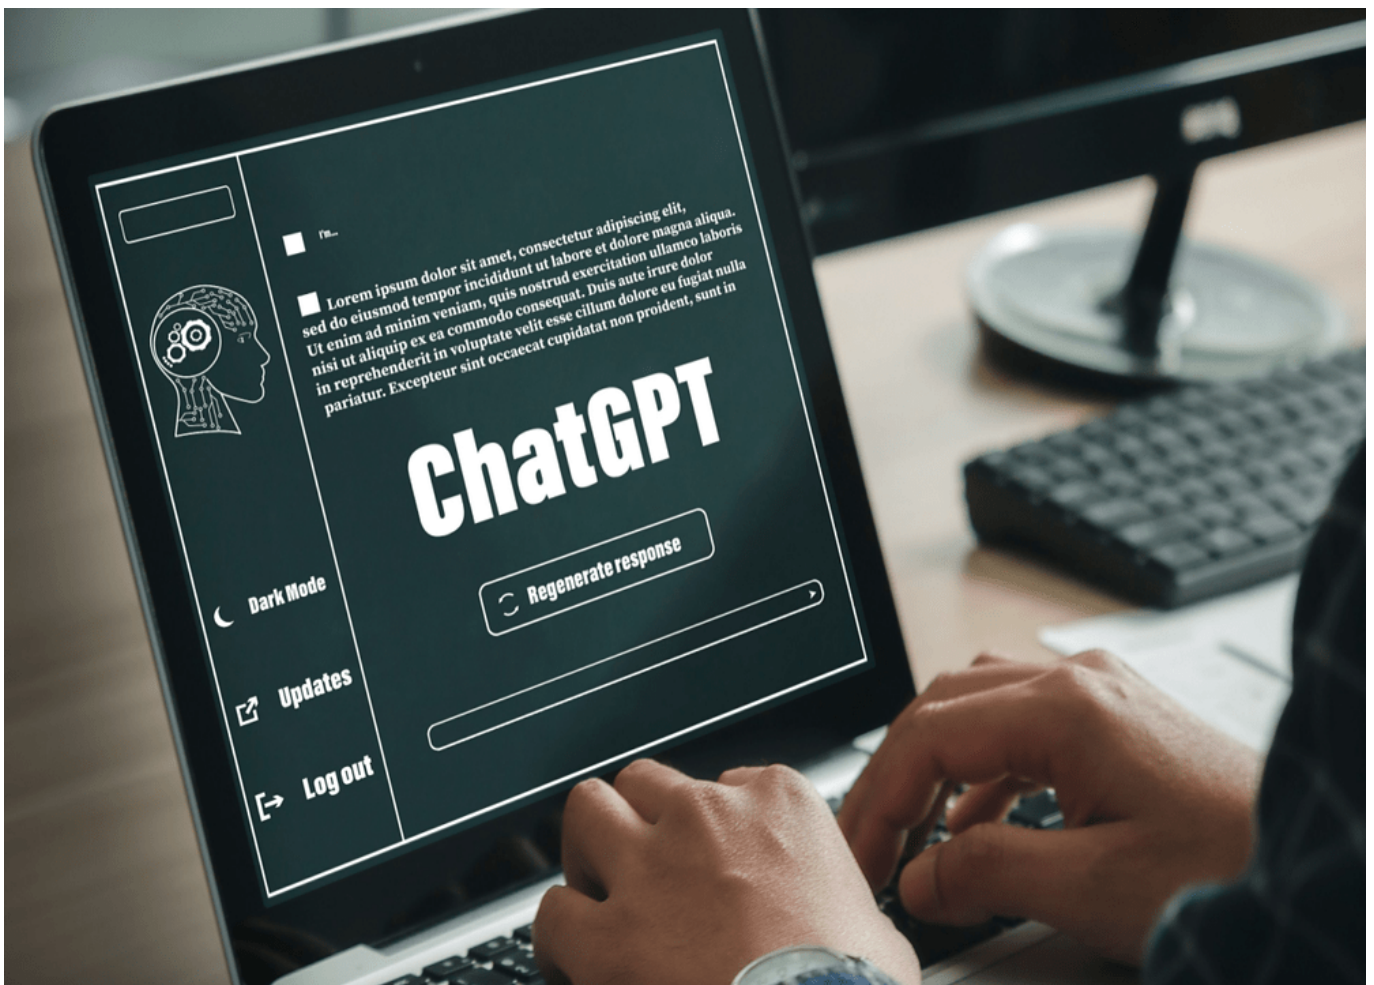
I'm...

Lorem ipsum dolor sit amet, consectetur adipiscing elit, sed do eiusmod tempor incididunt ut labore et dolore magna aliqua. Ut enim ad minim veniam, quis nostrud exercitation ullamco laboris nisi ut aliquip ex ea commodo consequat. Duis aute irure dolor in reprehenderit in voluptate velit esse cillum dolore eu fugiat nulla pariatur. Excepteur sint occaecat cupidatat non proident, sunt in

ChatGPT

Regenerate response

Dark Mode

Updates

Log out